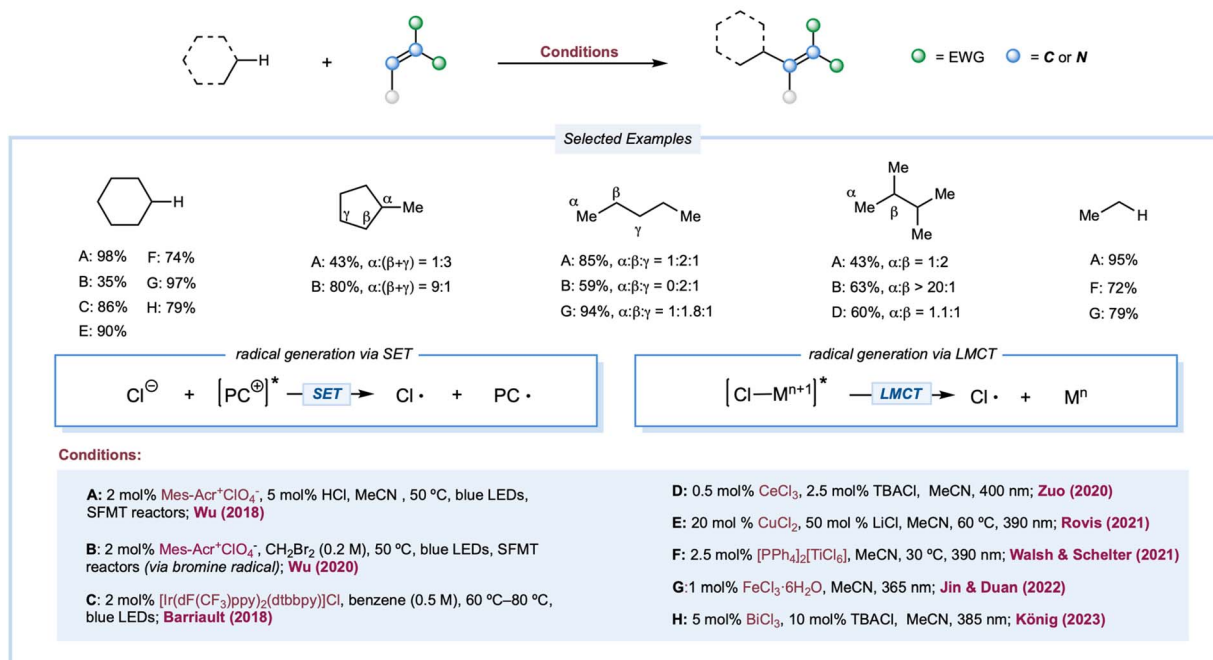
H + Conditions

= EWG  = *C* or *N*

*Selected Examples*

H

A: 98%  F: 74%
B: 35%  G: 97%
C: 86%  H: 79%
E: 90%

α Me γ β

A: 43%, α:(β+γ) = 1:3
B: 80%, α:(β+γ) = 9:1

α β Me Me γ

A: 85%, α:β:γ = 1:2:1
B: 59%, α:β:γ = 0:2:1
G: 94%, α:β:γ = 1:1.8:1

Me α Me Me β Me

A: 43%, α:β = 1:2
B: 63%, α:β > 20:1
D: 60%, α:β = 1.1:1

Me H

A: 95%
F: 72%
G: 79%

*radical generation via SET*

$Cl^{\ominus}$ + $[PC^{\oplus}]^*$ *SET* Cl • + PC •

*radical generation via LMCT*

$[Cl—M^{n+1}]^*$ *LMCT* Cl • + $M^n$

**Conditions:**

**A:** 2 mol% Mes-Acr$^+$ClO$_4^-$, 5 mol% HCl, MeCN , 50 ºC, blue LEDs, SFMT reactors; **Wu (2018)**

**B**: 2 mol% Mes-Acr$^+$ClO$_4^-$, CH$_2$Br$_2$ (0.2 M), 50 ºC, blue LEDs, SFMT reactors *(via bromine radical)*; **Wu (2020)**

**C**: 2 mol% [Ir(dF(CF$_3$)ppy)$_2$(dtbbpy)]Cl, benzene (0.5 M), 60 ºC–80 ºC, blue LEDs; **Barriault (2018)**

**D:** 0.5 mol% CeCl$_3$, 2.5 mol% TBACl, MeCN, 400 nm; **Zuo (2020)**

**E:** 20 mol % CuCl$_2$, 50 mol % LiCl, MeCN, 60 ºC, 390 nm; **Rovis (2021)**

**F:** 2.5 mol% [PPh$_4$]$_2$[TiCl$_6$], MeCN, 30 ºC, 390 nm; **Walsh & Schelter (2021)**

**G**:1 mol% FeCl$_3$·6H$_2$O, MeCN, 365 nm; **Jin & Duan (2022)**

**H:** 5 mol% BiCl$_3$, 10 mol% TBACl, MeCN, 385 nm; **König (2023)**